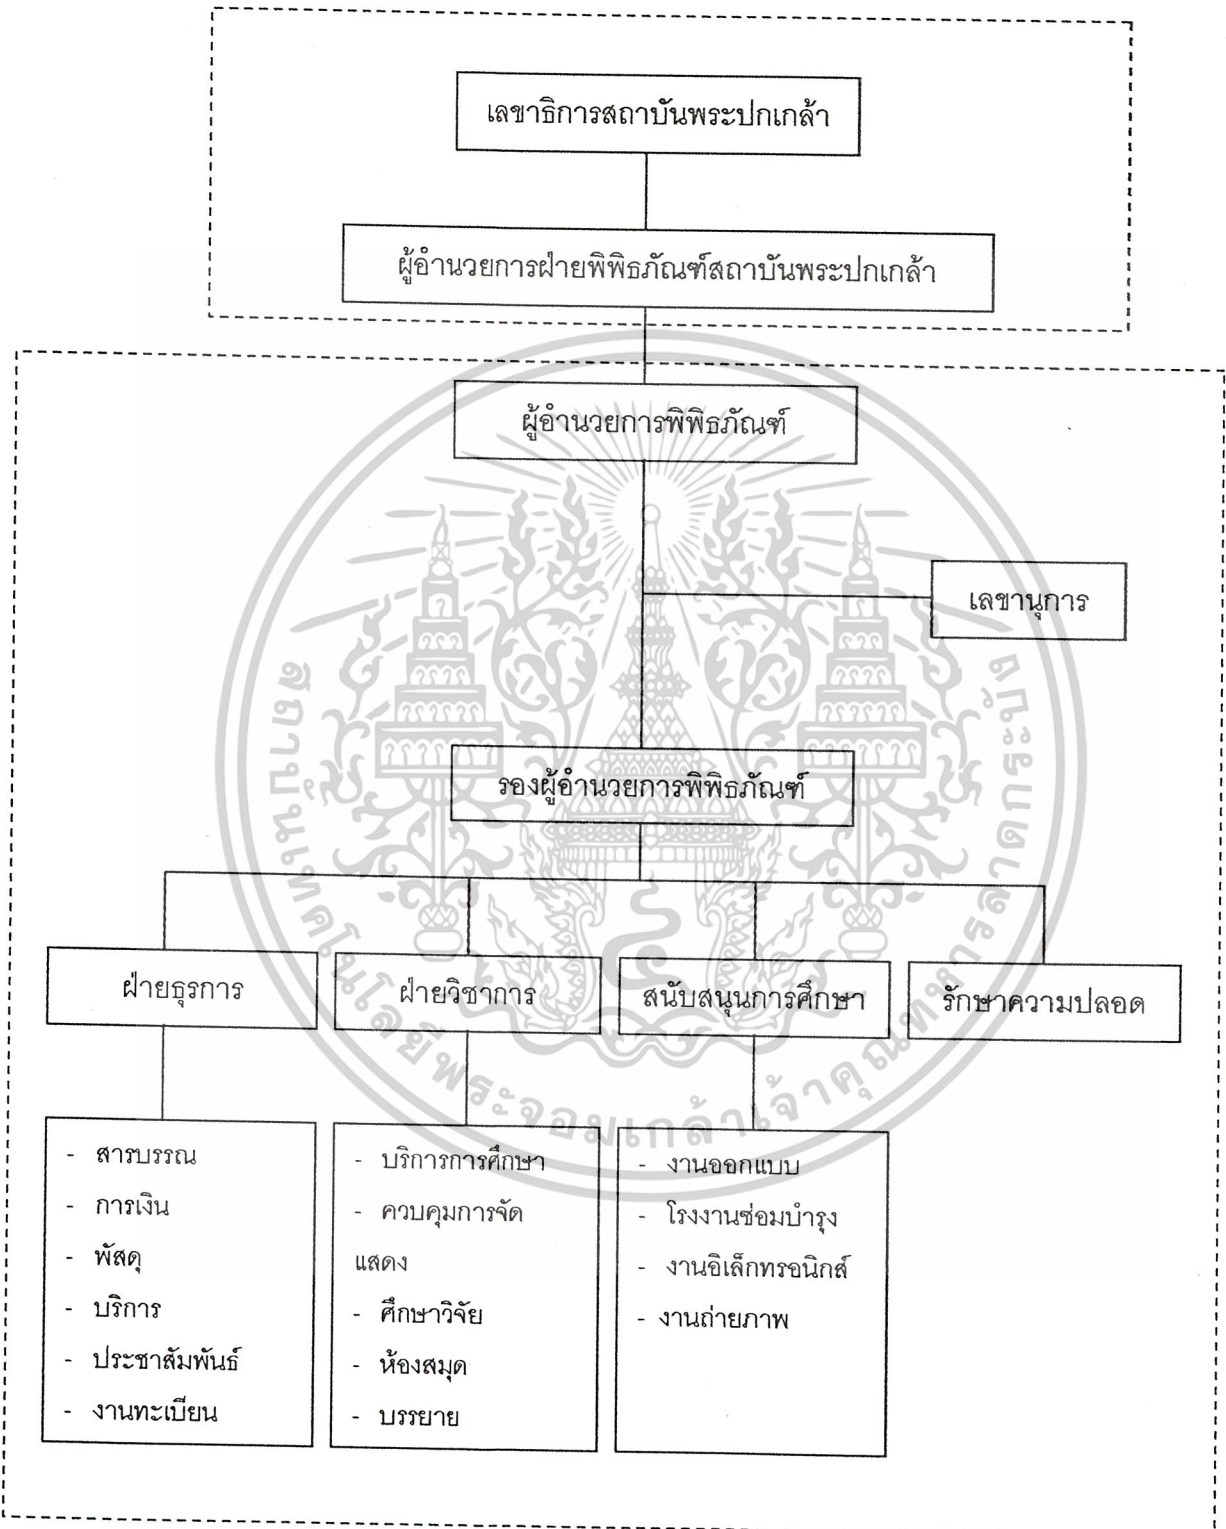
เลขาธิการสถาบันพระปกเกล้า

ผู้อำนวยการฝ่ายพิพิธภัณฑ์สถาบันพระปกเกล้า

ผู้อำนวยการพิพิธภัณฑ์

เลขานุการ

รองผู้อำนวยการพิพิธภัณฑ์

ฝ่ายธุรการ

ฝ่ายวิชาการ

สนับสนุนการศึกษา

รักษาความปลอด

- สารบรรณ
- การเงิน
- พัสดุ
- บริการ
- ประชาสัมพันธ์
- งานทะเบียน

- บริการการศึกษา
- ควบคุมการจัดแสดง
- ศึกษาวิจัย
- ห้องสมุด
- บรรยาย

- งานออกแบบ
- โรงงานซ่อมบำรุง
- งานอิเล็กทรอนิกส์
- งานถ่ายภาพ

สถาบันเทคโนโลยีพระจอมเกล้าเจ้าคุณทหารลาดกระบัง